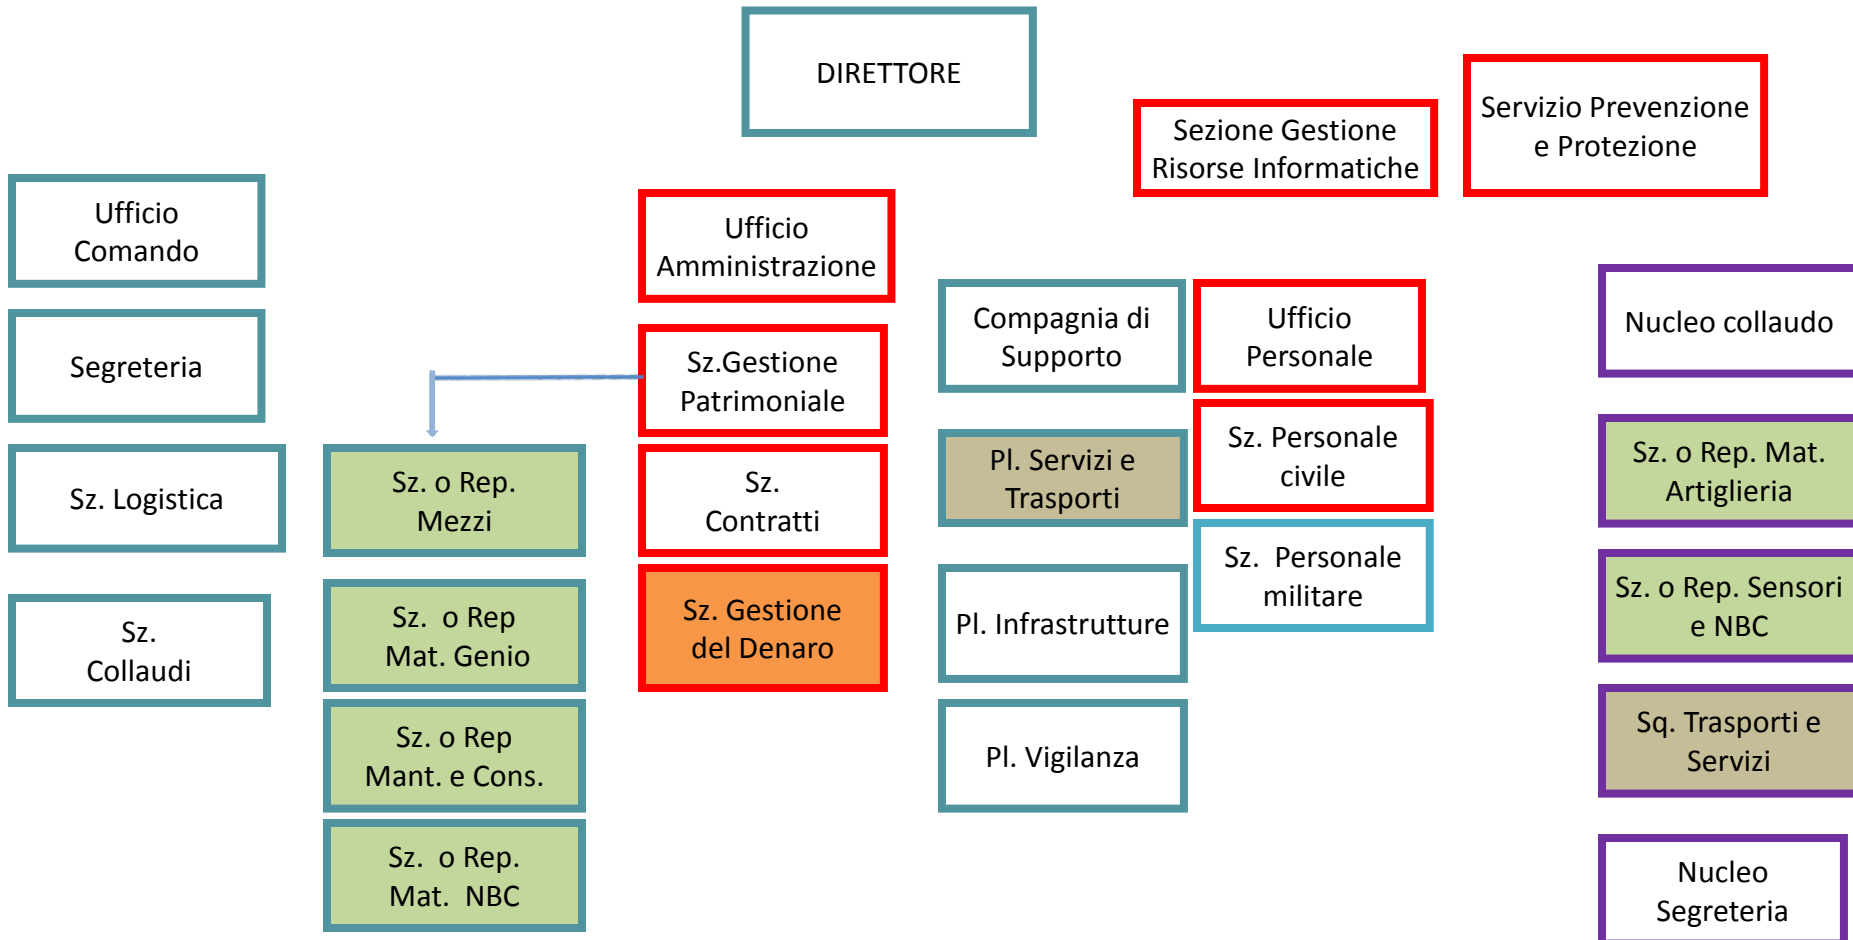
DIRETTORE

Sezione Gestione Risorse Informatiche

Servizio Prevenzione e Protezione

Ufficio Comando

Segreteria

Sz. Logistica

Sz. Collaudi

Sz. o Rep. Mezzi

Sz. o Rep Mat. Genio

Sz. o Rep Mant. e Cons.

Sz. o Rep. Mat. NBC

Ufficio Amministrazione

Sz.Gestione Patrimoniale

Sz. Contratti

Sz. Gestione del Denaro

Compagnia di Supporto

Pl. Servizi e Trasporti

Pl. Infrastrutture

Pl. Vigilanza

Ufficio Personale

Sz. Personale civile

Sz. Personale militare

Nucleo collaudo

Sz. o Rep. Mat. Artiglieria

Sz. o Rep. Sensori e NBC

Sq. Trasporti e Servizi

Nucleo Segreteria